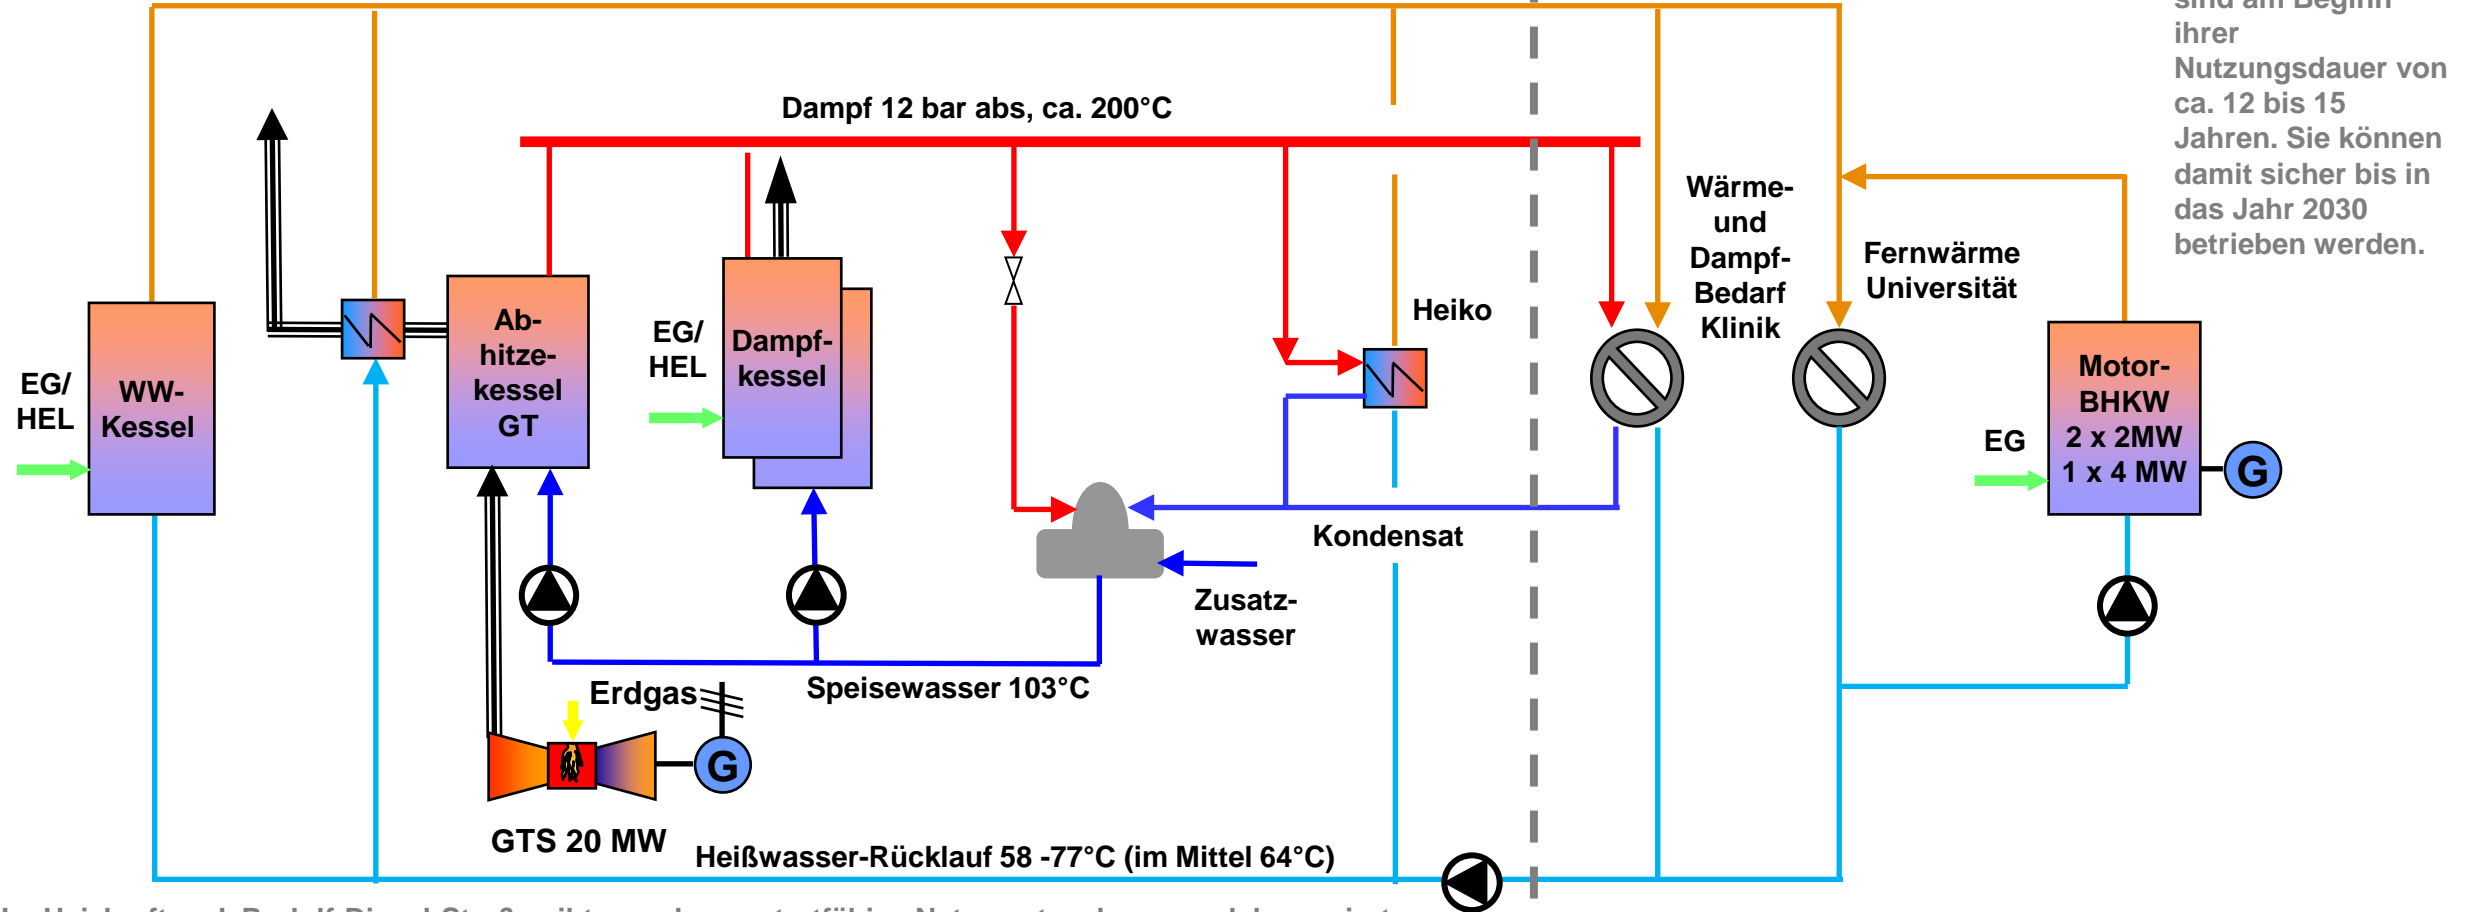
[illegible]
ihrer Nutzungsdauer von ca. 12 bis 15 Jahren. Sie können damit sicher bis in das Jahr 2030 betrieben werden.

Dampf 12 bar abs, ca. 200°C

EG/ HEL

WW-Kessel

Ab-hitze-kessel GT

EG/ HEL

Dampf-kessel

Heiko

Wärme- und Dampf-Bedarf Klinik

Fernwärme Universität

Motor-BHKW 2 x 2MW 1 x 4 MW

EG

G

Kondensat

Zusatz-wasser

Erdgas

Speisewasser 103°C

G

GTS 20 MW

Heißwasser-Rücklauf 58 -77°C (im Mittel 64°C)

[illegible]